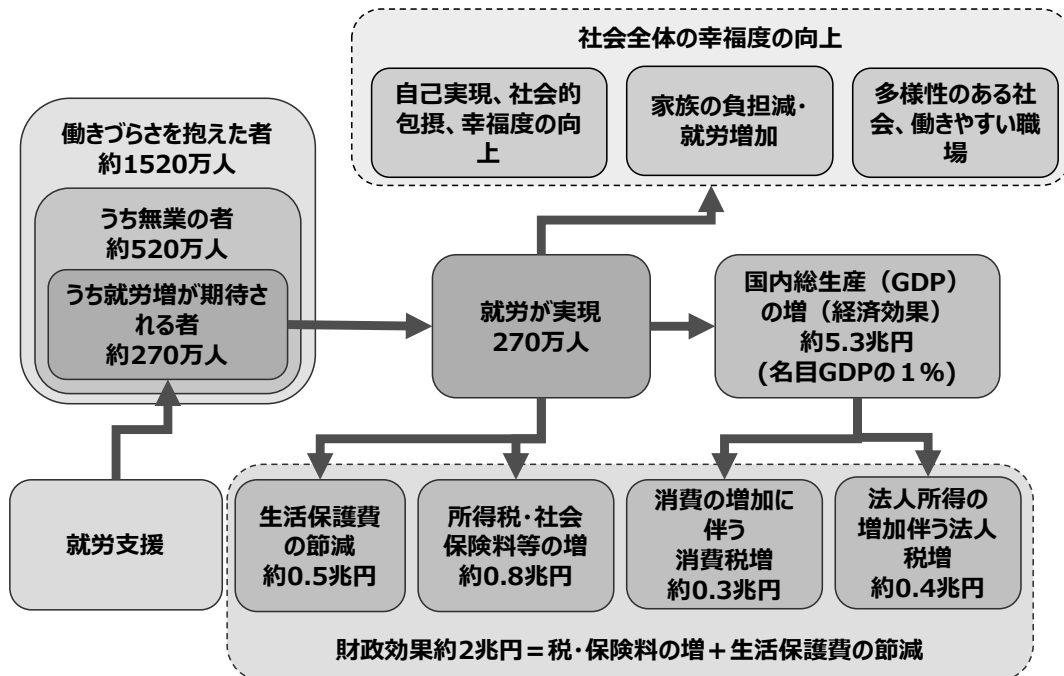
社会全体の幸福度の向上

自己実現、社会的包摂、幸福度の向上

家族の負担減・就労増加

多様性のある社会、働きやすい職場

働きづらさを抱えた者
約1520万人

うち無業の者
約520万人

うち就労増が期待される者
約270万人

就労が実現
270万人

国内総生産（GDP）の増（経済効果）
約5.3兆円
(名目GDPの１％)

就労支援

生活保護費の節減
約0.5兆円

所得税・社会保険料等の増
約0.8兆円

消費の増加に伴う
消費税増
約0.3兆円

法人所得の増加伴う法人税増
約0.4兆円

財政効果約2兆円＝税・保険料の増＋生活保護費の節減